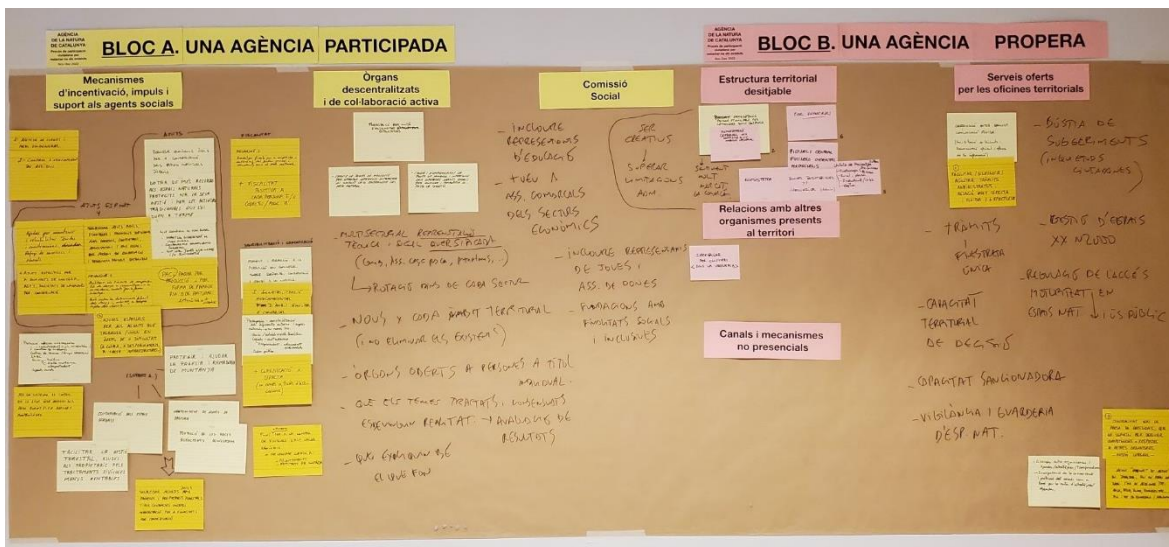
AGÈNCIA DE LA NATURA DE CATALUNYA

BLOC A. UNA AGÈNCIA PARTICIPADA

Mecanismes d'incentivació, impuls i suport als agents socials

Òrgans descentralitzats i de col·laboració activa

Comissió Social

- INCLOURE REPRESENTANTS D'EDUCACIÓ
- TUTU A ASS. COMARCALS DELS SECTORS ECONÒMICS

- MULTISECTORIAL REPRESENTATIU TÈCNIC - SOCI - DIVERSITAT (Govt, Ass. caça pesca, forestals, ...)
→ PROTAGONISME DE CADA SECTOR

- NOUS X CADA ÀMBIT TERRITORIAL (I NO ELIMINAR ELS EXISTENTS)

- ÒRGANS OBERTS A PERSONES A TÍTOL INDIVIDUAL
- QUE ELS TEMES TRACTATS, CONSENSUATS ESDEVINGUIN REALITAT → AVALUACIÓ DE RESULTATS

- QUE EXPLIQUIN QUÈ ÉS I QUÈ FAN

- INCLOURE REPRESENTANTS DE JOVES I ASS. DE DONES
- FUNDACIONS AMB FINALITATS SOCIALS I INCLUSIVES

SER CREATIUS I SUPERAR LIMITACIONS ADM.

AGÈNCIA DE LA NATURA DE CATALUNYA

BLOC B. UNA AGÈNCIA PROPERA

Estructura territorial desitjable

Serveis oferts per les oficines territorials

Relacions amb altres organismes presents al territori

Canals i mecanismes no presencials

- BÚSTIA DE SUGGERIMENTS (INCIDÈNCIES CIUTADANES)

- TRÀMITS I FINESTRETA ÚNICA

- GESTIÓ D'ESPAIS XX N2000

- REGULACIÓ DE L'ACCÉS MOTORITZAT EN ESPAIS NAT. I ÚS PÚBLIC

- CAPACITAT TERRITORIAL DE GESTIÓ

- CAPACITAT SANCIONADORA

- VIGILÀNCIA I GUARDERIA D'ESP. NAT.

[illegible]